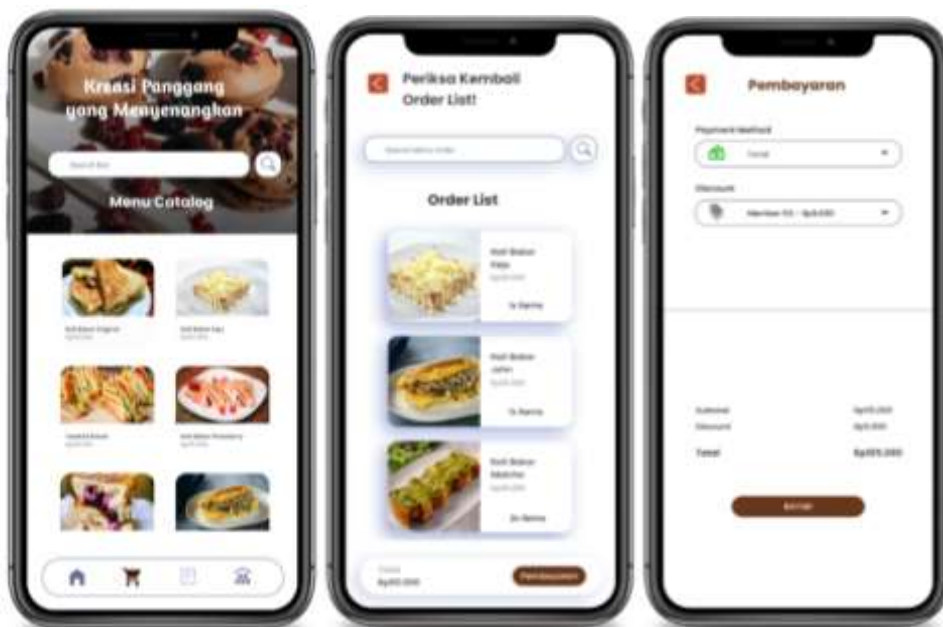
Kreasi Panggang yang Menyenangkan

Search for

Menu Catalog

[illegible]

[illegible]

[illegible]

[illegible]

Periksa Kembali Order List!

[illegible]

Order List

Roti Bakar Keju

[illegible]

1x Remove

Roti Bakar Jahe

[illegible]

1x Remove

Roti Bakar Matcha

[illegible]

2x Remove

Total

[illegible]

Pembayaran

Pembayaran

Payment Method

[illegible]

Discount

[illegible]

Subtotal

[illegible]

Discount

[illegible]

Total

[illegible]

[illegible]